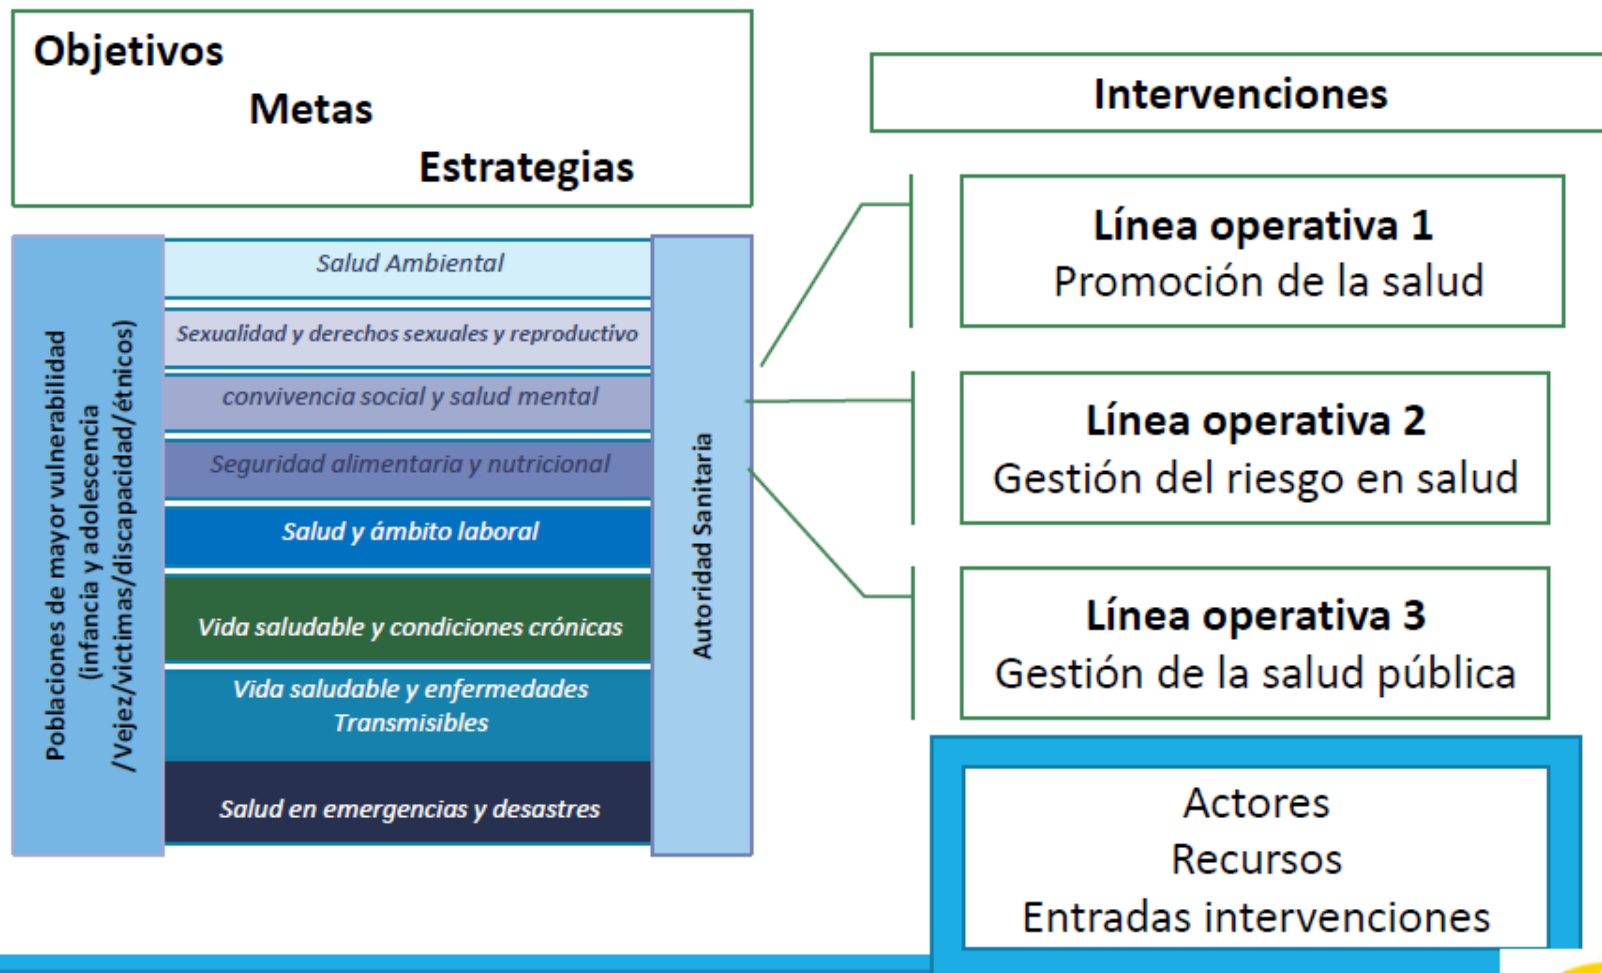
Objetivos
Metas
Estrategias

Poblaciones de mayor vulnerabilidad (infancia y adolescencia /Vejez/victimas/discapacidad/étnicos)

Salud Ambiental
Sexualidad y derechos sexuales y reproductivo
convivencia social y salud mental
Seguridad alimentaria y nutricional
Salud y ámbito laboral
Vida saludable y condiciones crónicas
Vida saludable y enfermedades Transmisibles
Salud en emergencias y desastres

Autoridad Sanitaria

Intervenciones

Línea operativa 1
Promoción de la salud

Línea operativa 2
Gestión del riesgo en salud

Línea operativa 3
Gestión de la salud pública

Actores
Recursos
Entradas intervenciones